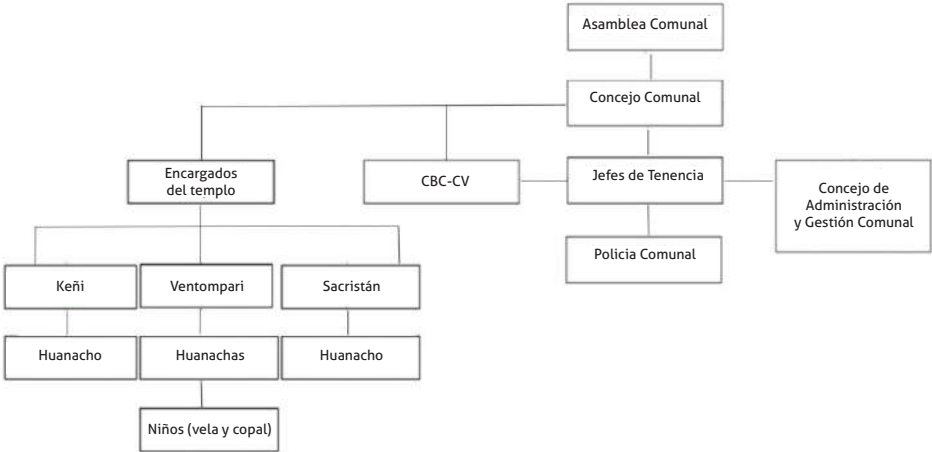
Asamblea Comunal

Concejo Comunal

Encargados del templo

CBC-CV

Jefes de Tenencia

Concejo de Administración y Gestión Comunal

Policia Comunal

Keñi

Ventompari

Sacristán

Huanacho

Huanachas

Huanacho

Niños (vela y copal)